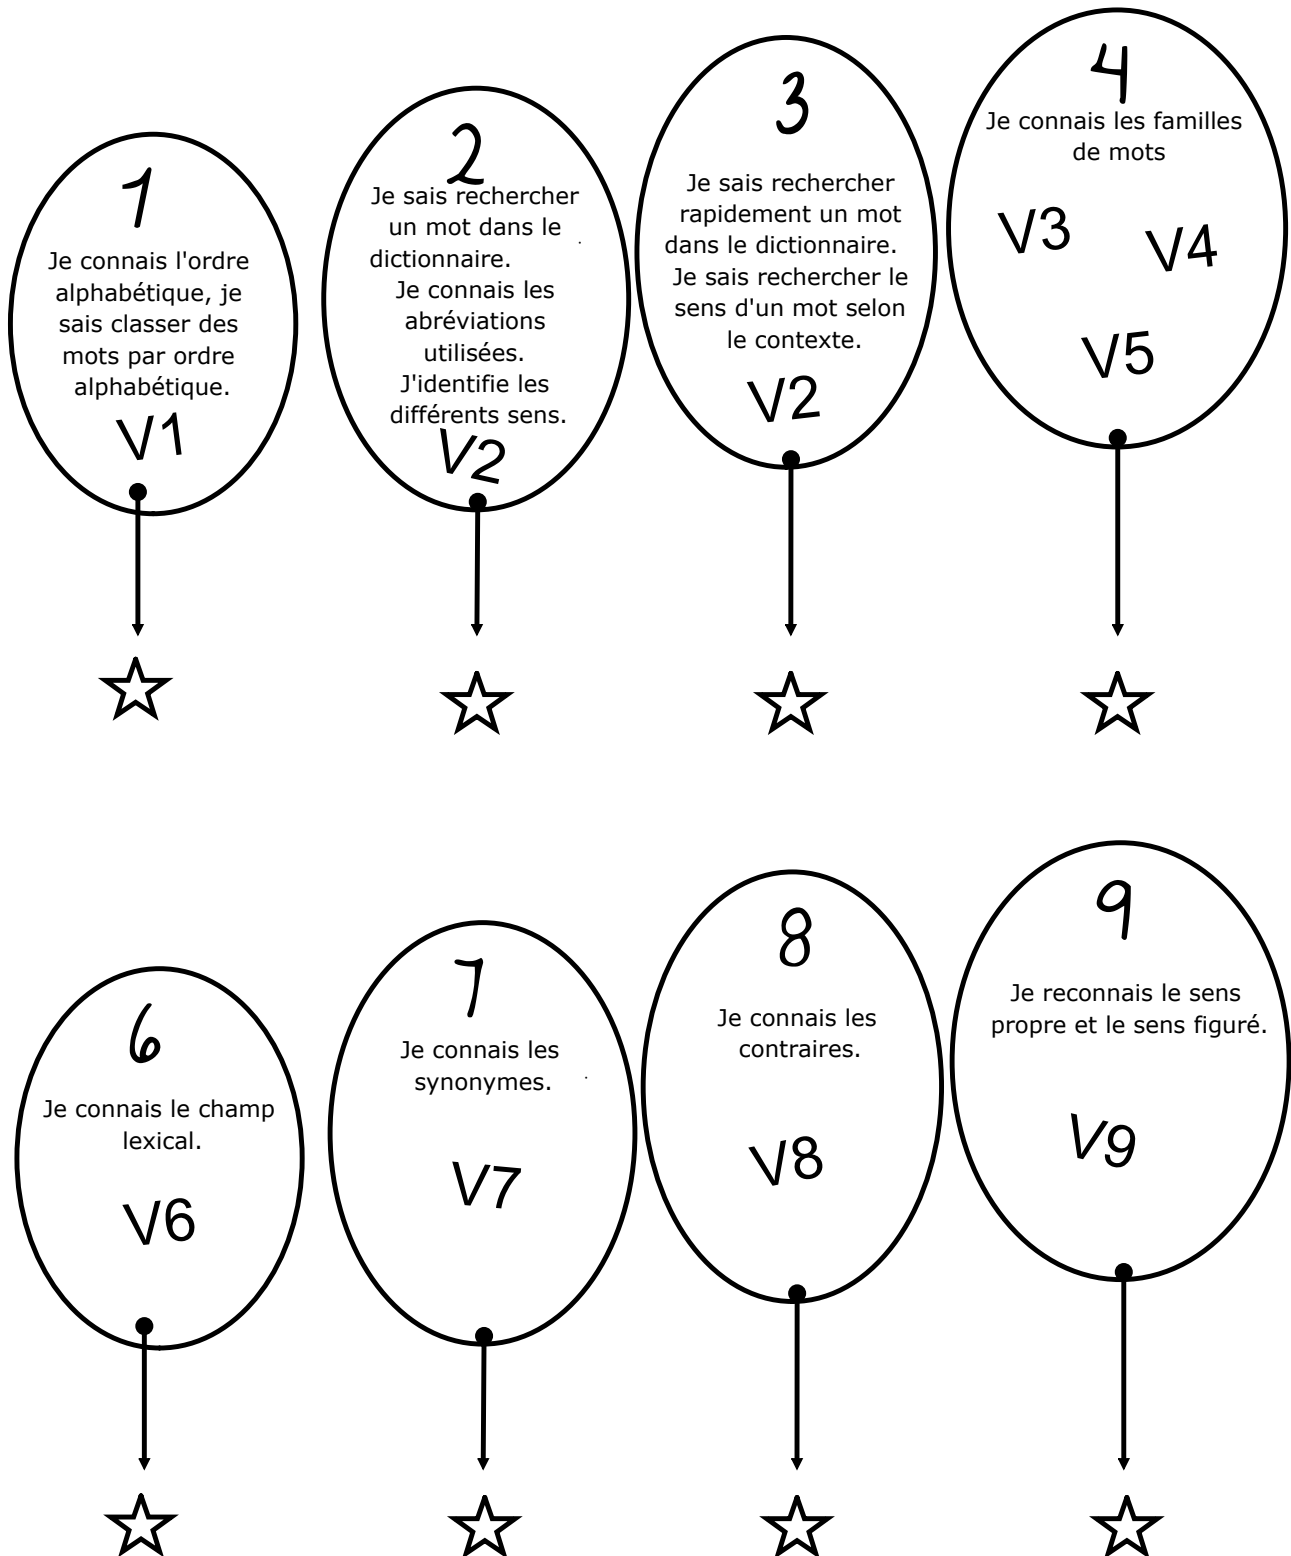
1

Je connais l'ordre alphabétique, je sais classer des mots par ordre alphabétique.

V1

2

Je sais rechercher un mot dans le dictionnaire.
Je connais les abréviations utilisées.
J'identifie les différents sens.

V2

3

Je sais rechercher rapidement un mot dans le dictionnaire.
Je sais rechercher le sens d'un mot selon le contexte.

V2

4

Je connais les familles de mots

V3 V4

V5

6

Je connais le champ lexical.

V6

7

Je connais les synonymes.

V7

8

Je connais les contraires.

V8

9

Je reconnais le sens propre et le sens figuré.

V9